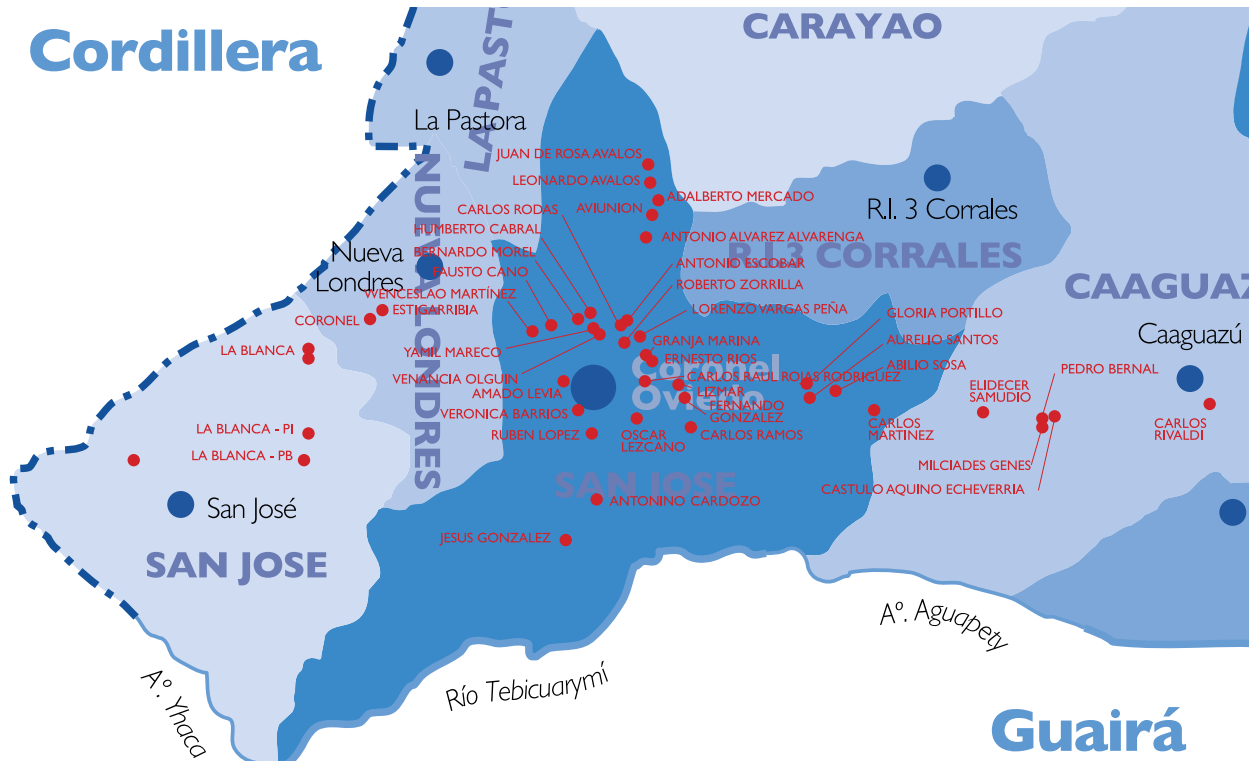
Cordillera

CARAYAO

LA PASTORA

La Pastora

JUAN DE ROSA AVALOS
LEONARDO AVALOS
ADALBERTO MERCADO
CARLOS RODAS
AVIUNION
HUMBERTO CABRAL
ANTONIO ALVAREZ ALVARENGA
BERNARDO MOREL
FAUSTO CANO
ANTONIO ESCOBAR
ROBERTO ZORRILLA
WENCESLAO MARTÍNEZ
ESTIGARRIBIA
LORENZO VARGAS PEÑA
CORONEL
GRANJA MARINA
YAMIL MARECO
ERNESTO RIOS
CARLOS RAUL ROJAS RODRIGUEZ
VENANCIA OLGUIN
AMADO LEVIA
LIZMAR
FERNANDO GONZALEZ
VERONICA BARRIOS
RUBEN LOPEZ
OSCAR LEZCANO
CARLOS RAMOS
ANTONINO CARDOZO
JESUS GONZALEZ

R.I. 3 Corrales

R.I. 3 CORRALES

GLORIA PORTILLO
AURELIO SANTOS
ABILIO SOSA
CARLOS MARTINEZ
ELIDECER SAMUDIO
PEDRO BERNAL
MILCIADES GENES
CASTULO AQUINO ECHEVERRIA

CAAGUAZ

Caaguazú

CARLOS RIVALDI

Nueva Londres

NUEVA LONDRES

LA BLANCA
LA BLANCA - PI
LA BLANCA - PB

San José

SAN JOSE

Coronel Oviedo

SAN JOSE

Aº. Aguapety

Río Tebicuarymí

Aº. Yhaca

Guairá